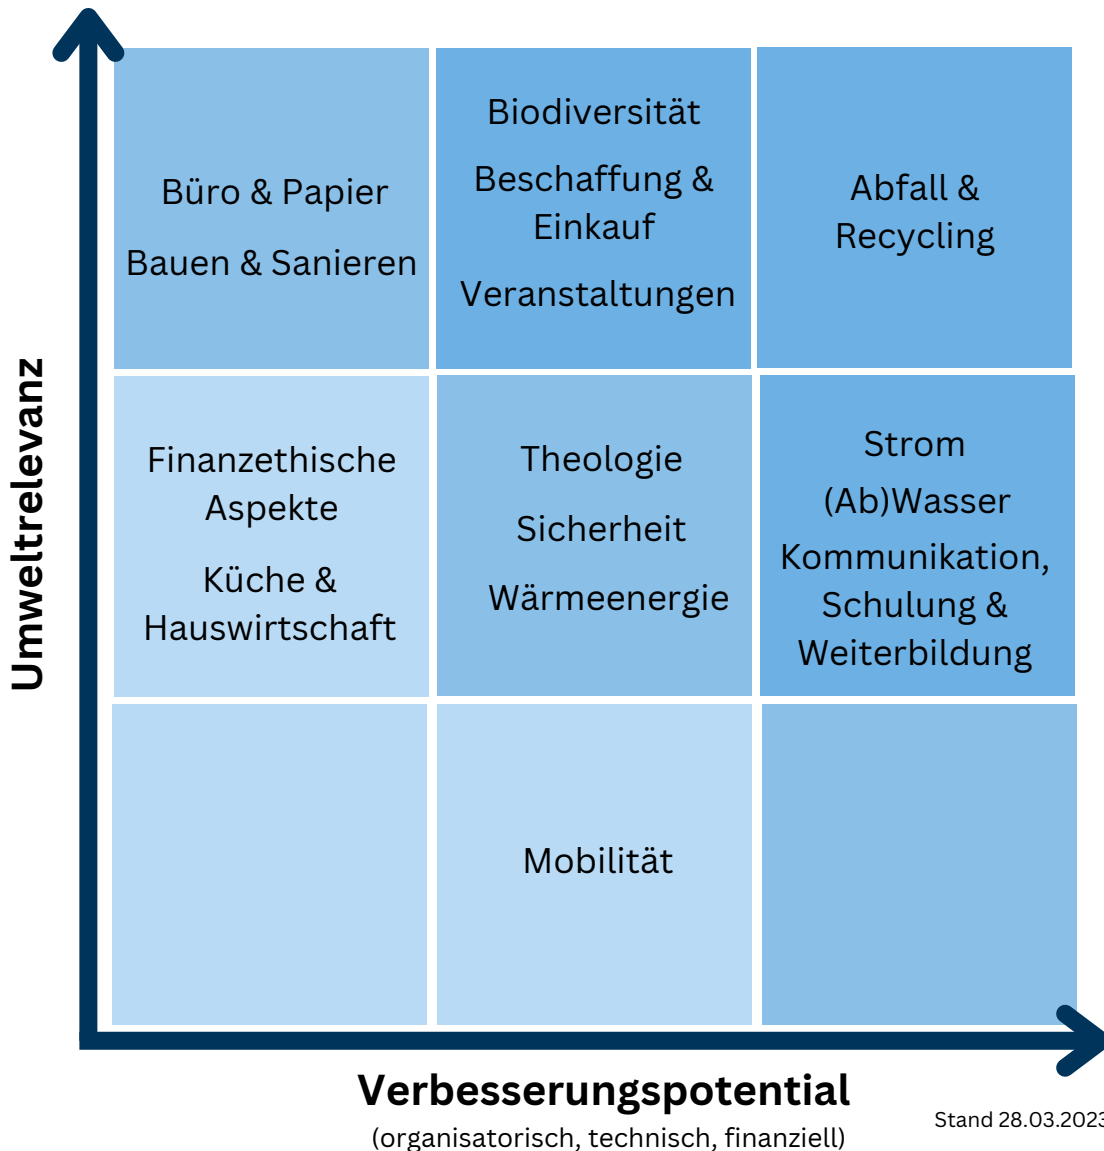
Umweltrelevanz

Büro & Papier

Bauen & Sanieren

Biodiversität

Beschaffung & Einkauf

Veranstaltungen

Abfall & Recycling

Finanzethische Aspekte

Küche & Hauswirtschaft

Theologie

Sicherheit

Wärmeenergie

Strom

(Ab)Wasser

Kommunikation, Schulung & Weiterbildung

Mobilität

Verbesserungspotential

(organisatorisch, technisch, finanziell)

Stand 28.03.2023